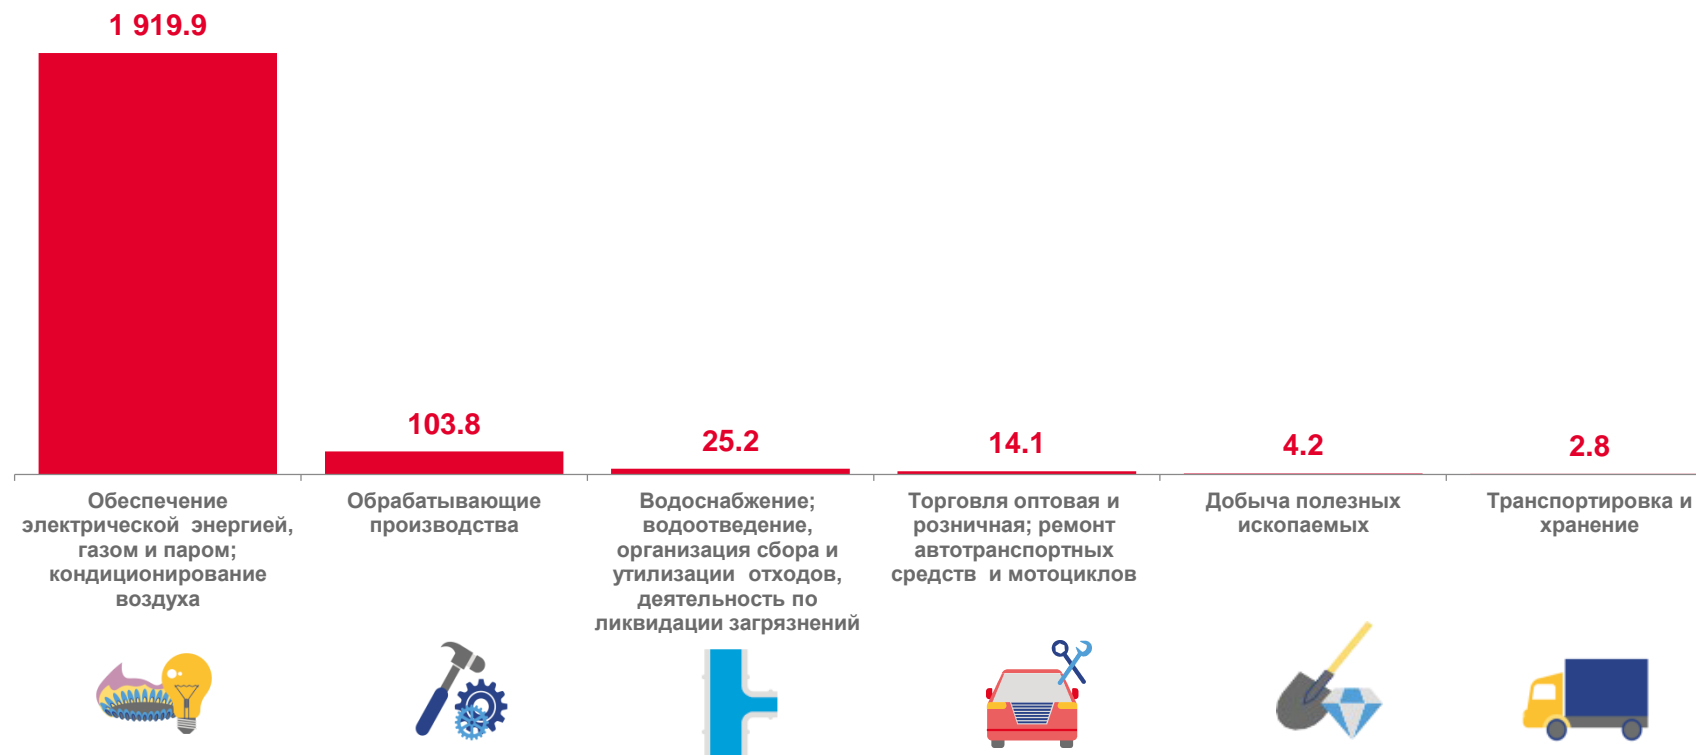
1 919.9

103.8

25.2

14.1

4.2

2.8

Обеспечение электрической энергией, газом и паром; кондиционирование воздуха

Обрабатывающие производства

Водоснабжение; водоотведение, организация сбора и утилизации отходов, деятельность по ликвидации загрязнений

Торговля оптовая и розничная; ремонт автотранспортных средств и мотоциклов

Добыча полезных ископаемых

Транспортировка и хранение